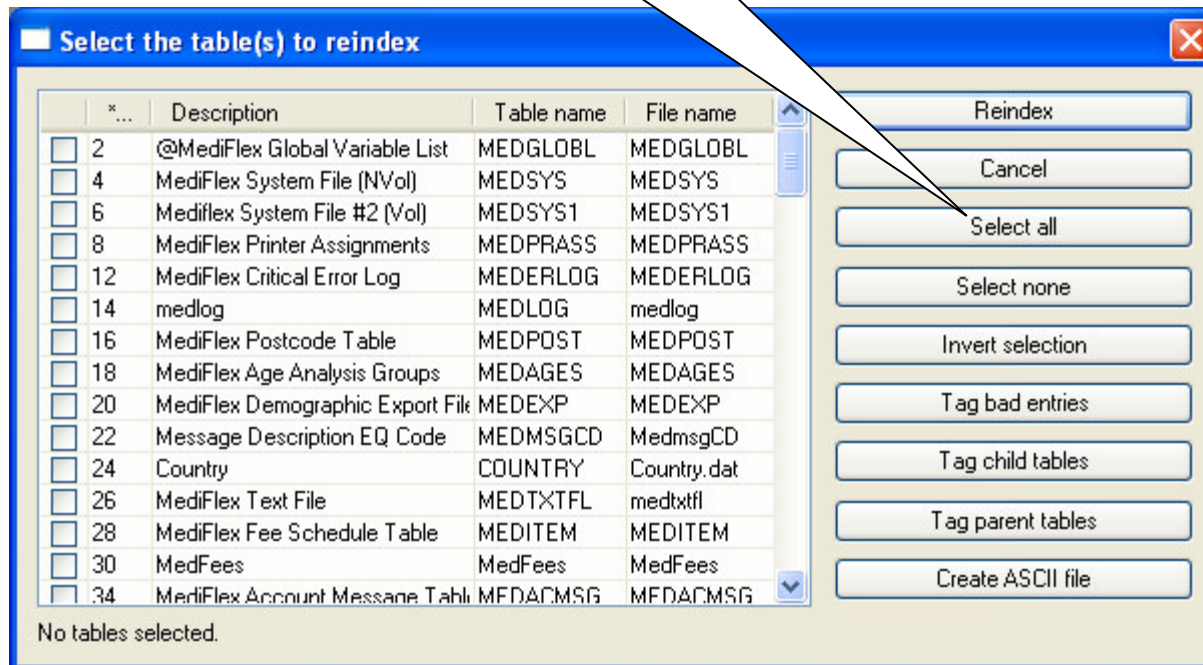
Select the table(s) to reindex

| | *... | Description | Table name | File name |
|---|---|---|---|---|
| | 2 | @MediFlex Global Variable List | MEDGLOBL | MEDGLOBL |
| | 4 | MediFlex System File (NVol) | MEDSYS | MEDSYS |
| | 6 | Mediflex System File #2 (Vol) | MEDSYS1 | MEDSYS1 |
| | 8 | MediFlex Printer Assignments | MEDPRASS | MEDPRASS |
| | 12 | MediFlex Critical Error Log | MEDERLOG | MEDERLOG |
| | 14 | medlog | MEDLOG | medlog |
| | 16 | MediFlex Postcode Table | MEDPOST | MEDPOST |
| | 18 | MediFlex Age Analysis Groups | MEDAGES | MEDAGES |
| | 20 | MediFlex Demographic Export File | MEDEXP | MEDEXP |
| | 22 | Message Description EQ Code | MEDMSGCD | MedmsgCD |
| | 24 | Country | COUNTRY | Country.dat |
| | 26 | MediFlex Text File | MEDTXTFL | medtxtfl |
| | 28 | MediFlex Fee Schedule Table | MEDITEM | MEDITEM |
| | 30 | MedFees | MedFees | MedFees |
| | 34 | MediFlex Account Message Table | MEDACMSG | MEDACMSG |

Reindex
Cancel
Select all
Select none
Invert selection
Tag bad entries
Tag child tables
Tag parent tables
Create ASCII file

No tables selected.